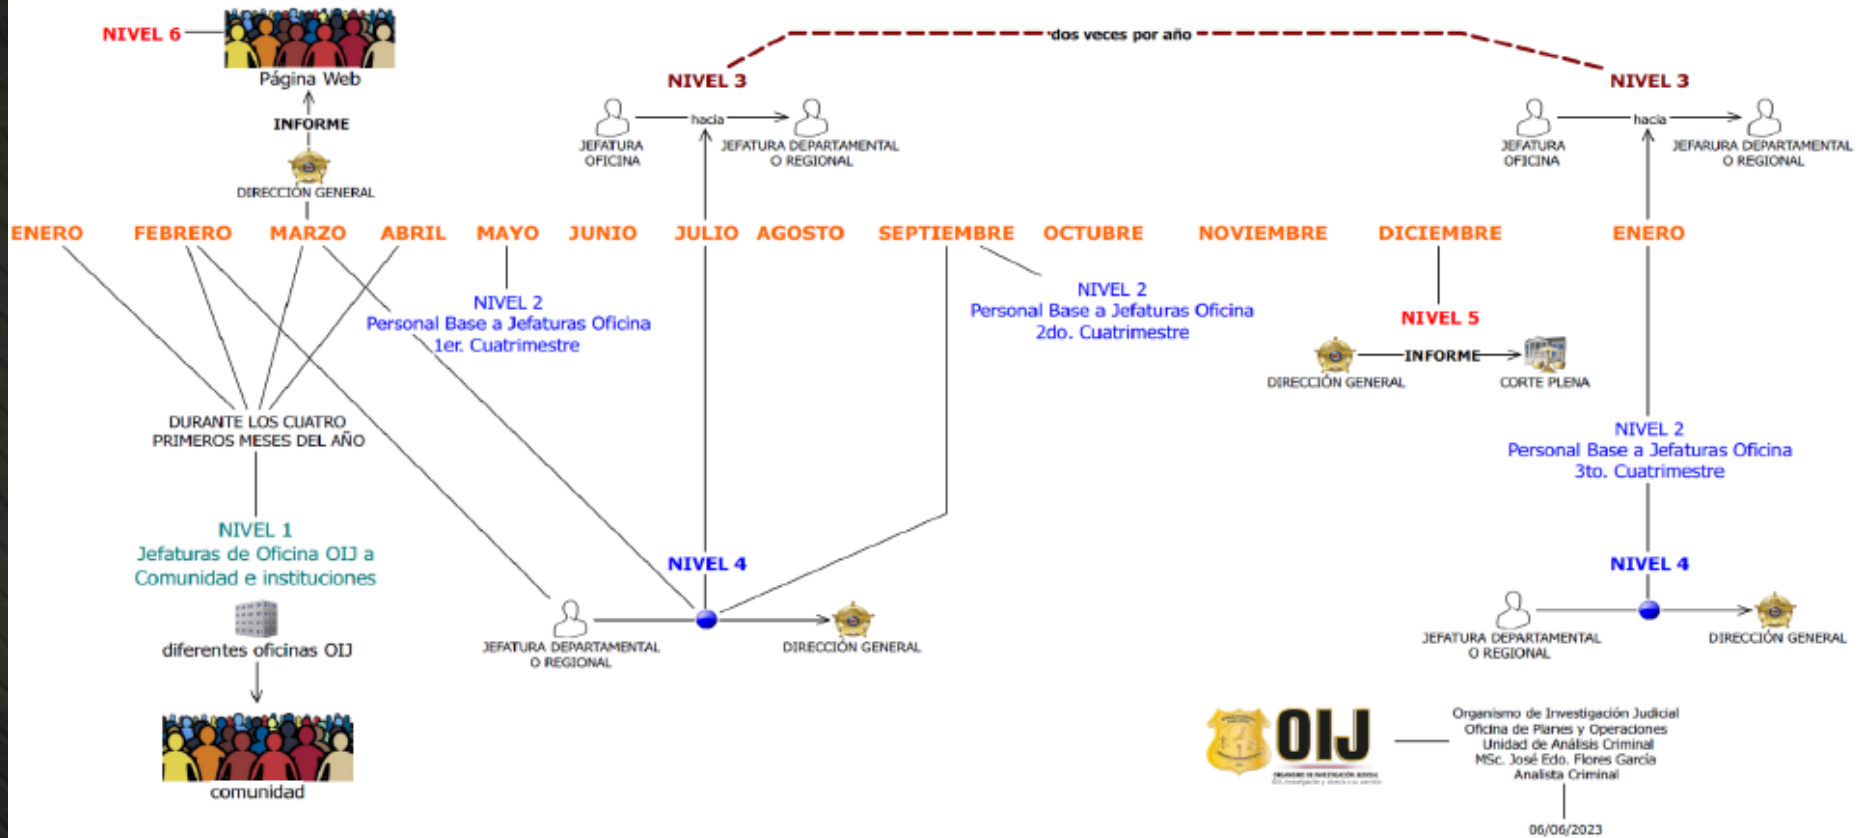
NIVEL 6

Página Web

INFORME

DIRECCIÓN GENERAL

dos veces por año

NIVEL 3

JEFATURA OFICINA

hacia

JEFATURA DEPARTAMENTAL O REGIONAL

NIVEL 3

JEFATURA OFICINA

hacia

JEFARURA DEPARTAMENTAL O REGIONAL

ENERO FEBRERO MARZO ABRIL MAYO JUNIO JULIO AGOSTO SEPTIEMBRE OCTUBRE NOVIEMBRE DICIEMBRE ENERO

NIVEL 2
Personal Base a Jefaturas Oficina
1er. Cuatrimestre

NIVEL 2
Personal Base a Jefaturas Oficina
2do. Cuatrimestre

NIVEL 5

DIRECCIÓN GENERAL

INFORME

CORTE PLENA

DURANTE LOS CUATRO PRIMEROS MESES DEL AÑO

NIVEL 2
Personal Base a Jefaturas Oficina
3to. Cuatrimestre

NIVEL 1
Jefaturas de Oficina OIJ a Comunidad e instituciones

diferentes oficinas OIJ

comunidad

NIVEL 4

JEFATURA DEPARTAMENTAL O REGIONAL

DIRECCIÓN GENERAL

NIVEL 4

JEFATURA DEPARTAMENTAL O REGIONAL

DIRECCIÓN GENERAL

OIJ

Organismo de Investigación Judicial
Oficina de Planes y Operaciones
Unidad de Análisis Criminal
MSc. José Edo. Flores García
Analista Criminal

06/06/2023